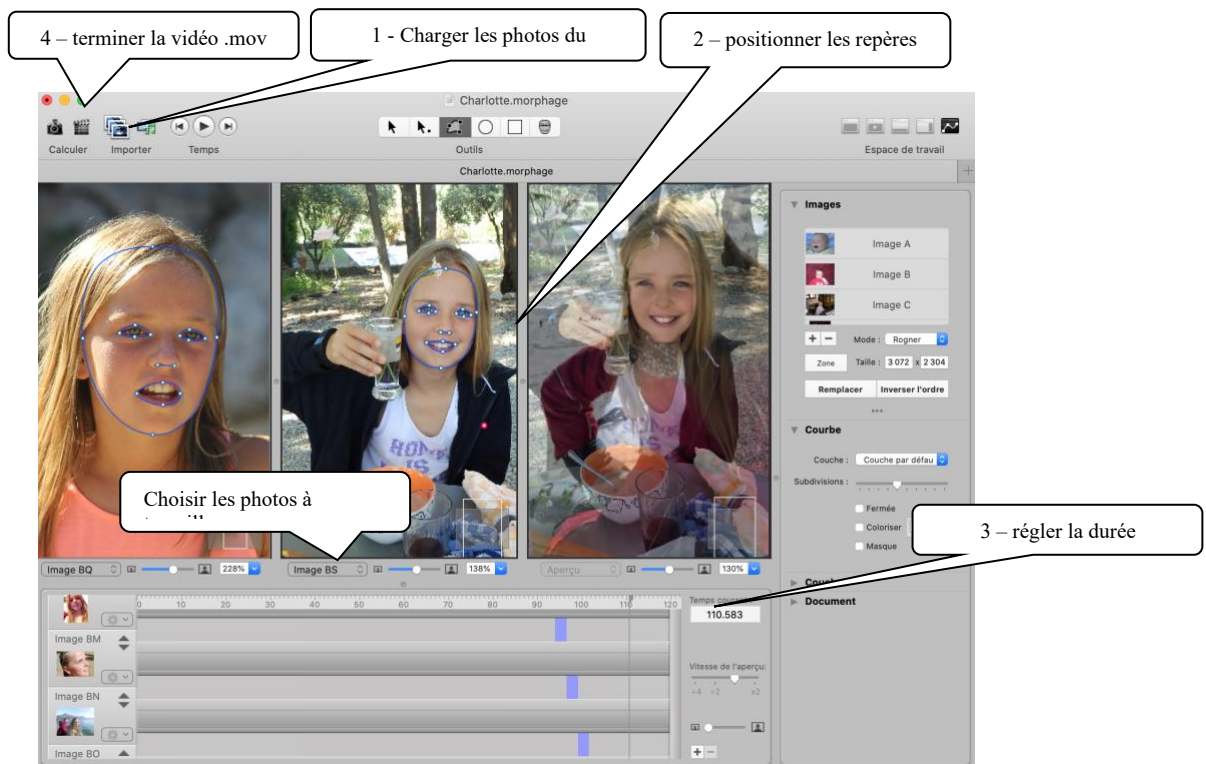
4 – terminer la vidéo .mov

1 - Charger les photos du

2 – positionner les repères

Charlotte.morphage

Calculer Importer Temps Outils Espace de travail

Charlotte.morphage

Images

Image A

Image B

Image C

Mode : Rogner

Zone Taille : 3 072 x 2 304

Remplacer Inverser l'ordre

Courbe

Couche : Couche par défau

Subdivisions :

Fermée

Coloriser

Masque

Choisir les photos à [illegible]

3 – régler la durée

Image BQ 228%

Image BS 138%

Aperçu 130%

Coul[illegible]

Document

0 10 20 30 40 50 60 70 80 90 100 110 120

Temps cou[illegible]

110.583

Image BM

Image BN

Image BO

Vitesse de l'aperçu

-4 -2 x2